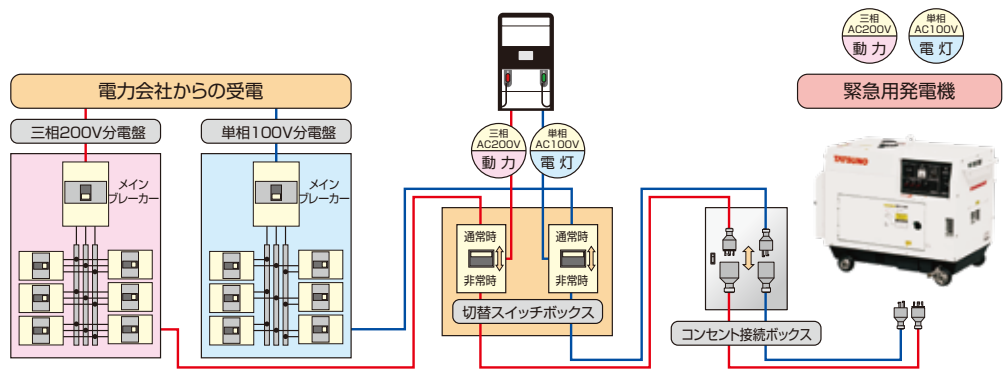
三相
AC200V
動力

単相
AC100V
電灯

緊急用発電機

電力会社からの受電

三相200V分電盤

単相100V分電盤

メイン
ブレーカー

メイン
ブレーカー

三相
AC200V
動力

単相
AC100V
電灯

通常時
非常時

通常時
非常時

切替スイッチボックス

コンセント接続ボックス

TAIYOUMO